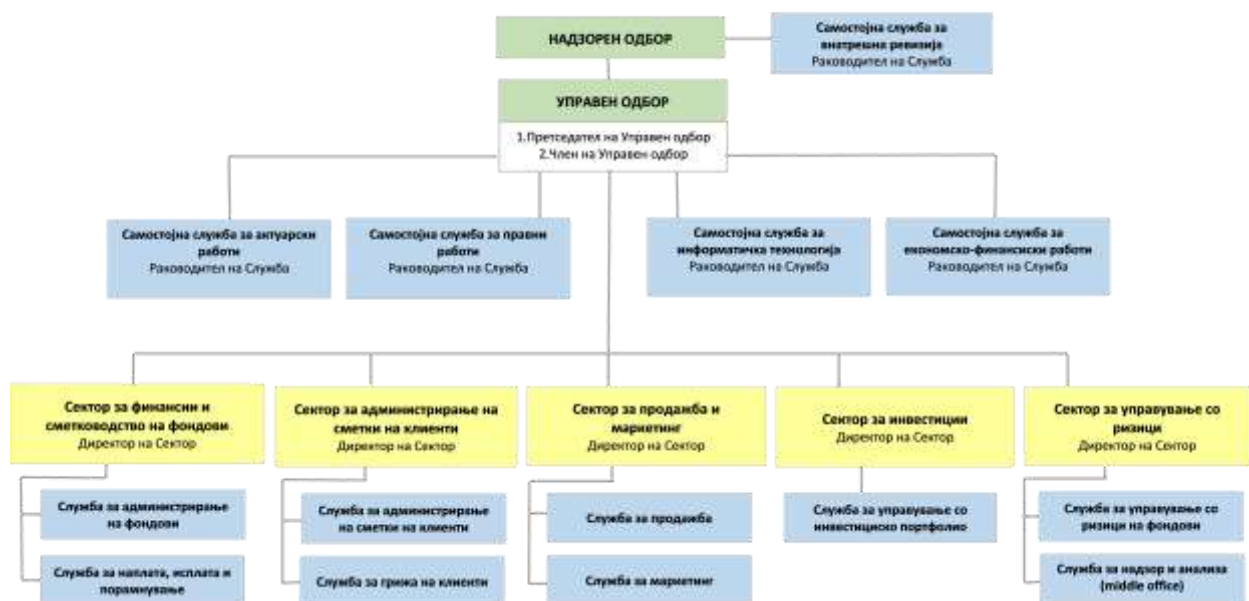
НАДЗОРЕН ОДБОР

Самостојна служба за внатрешна ревизија
Раководител на Служба

УПРАВЕН ОДБОР

1.Претседател на Управен одбор
2.Член на Управен одбор

Самостојна служба за актуарски работи
Раководител на Служба

Самостојна служба за правни работи
Раководител на Служба

Самостојна служба за информатичка технологија
Раководител на Служба

Самостојна служба за економско-финансиски работи
Раководител на Служба

Сектор за финансии и сметководство на фондови
Директор на Сектор

Служба за администрирање на фондови

Служба за наплата, исплата и порамнување

Сектор за администрирање на сметки на клиенти
Директор на Сектор

Служба за администрирање на сметки на клиенти

Служба за грижа на клиенти

Сектор за продажба и маркетинг
Директор на Сектор

Служба за продажба

Служба за маркетинг

Сектор за инвестиции
Директор на Сектор

Служба за управување со инвестициско портфолио

Сектор за управување со ризици
Директор на Сектор

Служба за управување со ризици на фондови

Служба за надзор и анализа (middle office)